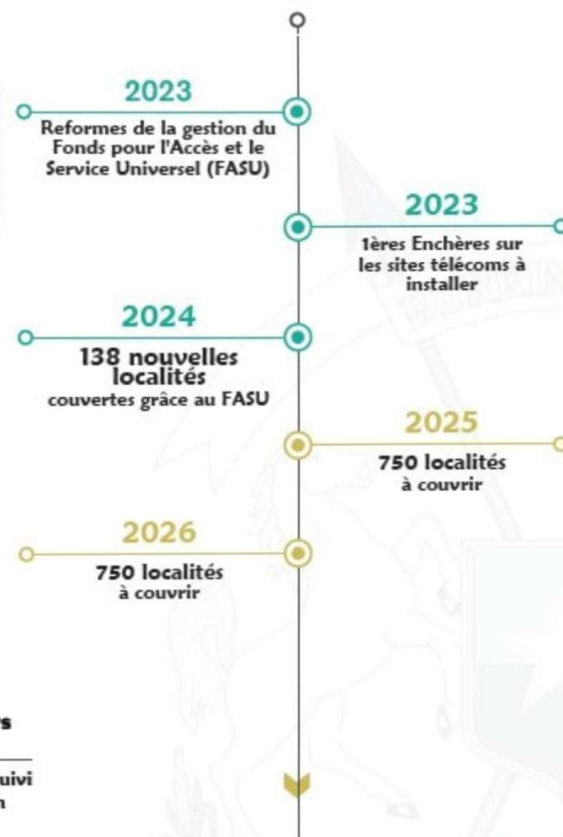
2023
Reformes de la gestion du Fonds pour l'Accès et le Service Universel (FASU)

2023
1ères Enchères sur les sites télécoms à installer

2024
138 nouvelles localités
couvertes grâce au FASU

2025
750 localités à couvrir

2026
750 localités à couvrir

s

uivi
n